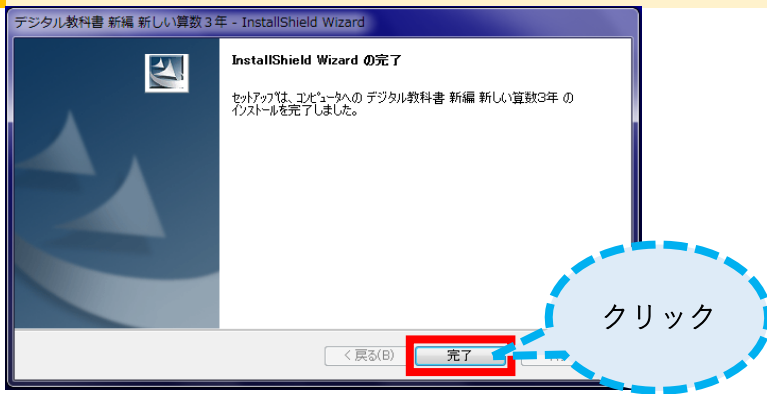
デジタル教科書 新編 新しい算数３年 - InstallShield Wizard

InstallShield Wizard の完了

セットアップは、コンピュータへの デジタル教科書 新編 新しい算数3年 の インストールを完了しました。

< 戻る(B)

完了

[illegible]

クリック